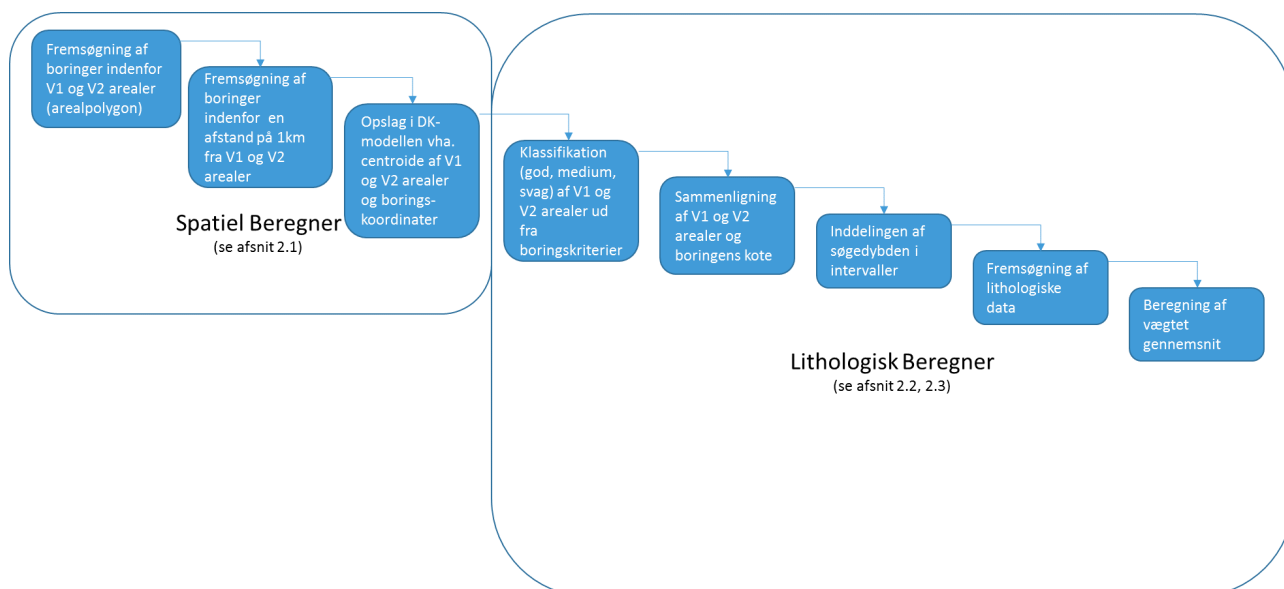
Fremsøgning af boringer indenfor V1 og V2 arealer (arealpolygon)

Fremsøgning af boringer indenfor en afstand på 1km fra V1 og V2 arealer

Opslag i DK-modellen vha. centroide af V1 og V2 arealer og borings-koordinater

Spatiel Beregner
(se afsnit 2.1)

Klassifikation (god, medium, svag) af V1 og V2 arealer ud fra boringskriterier

Sammenligning af V1 og V2 arealer og boringens kote

Inddelingen af søgedybden i intervaller

Fremsøgning af lithologiske data

Beregning af vægtet gennemsnit

Lithologisk Beregner
(se afsnit 2.2, 2.3)